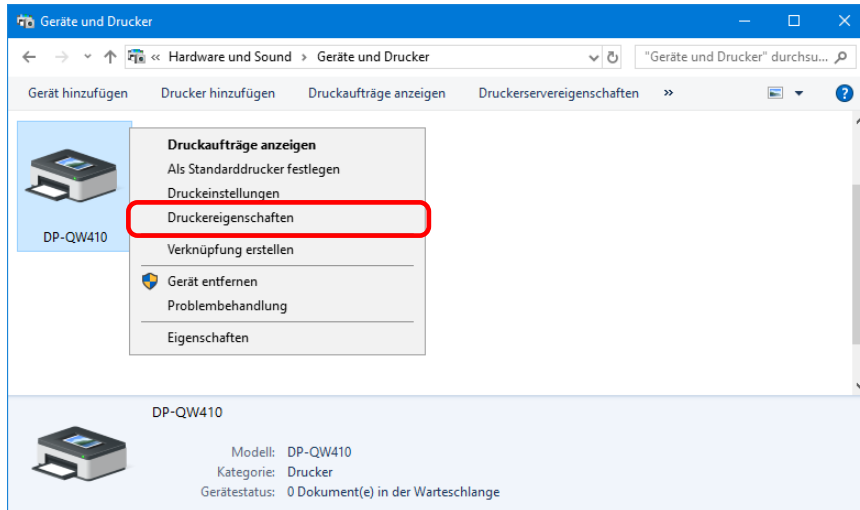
Geräte und Drucker

« Hardware und Sound › Geräte und Drucker

"Geräte und Drucker" durchsu...

Gerät hinzufügen Drucker hinzufügen Druckaufträge anzeigen Druckerservereigenschaften »

DP-QW410

Druckaufträge anzeigen
Als Standarddrucker festlegen
Druckeinstellungen
Druckereigenschaften
Verknüpfung erstellen
Gerät entfernen
Problembehandlung
Eigenschaften

DP-QW410

Modell: DP-QW410
Kategorie: Drucker
Gerätestatus: 0 Dokument(e) in der Warteschlange